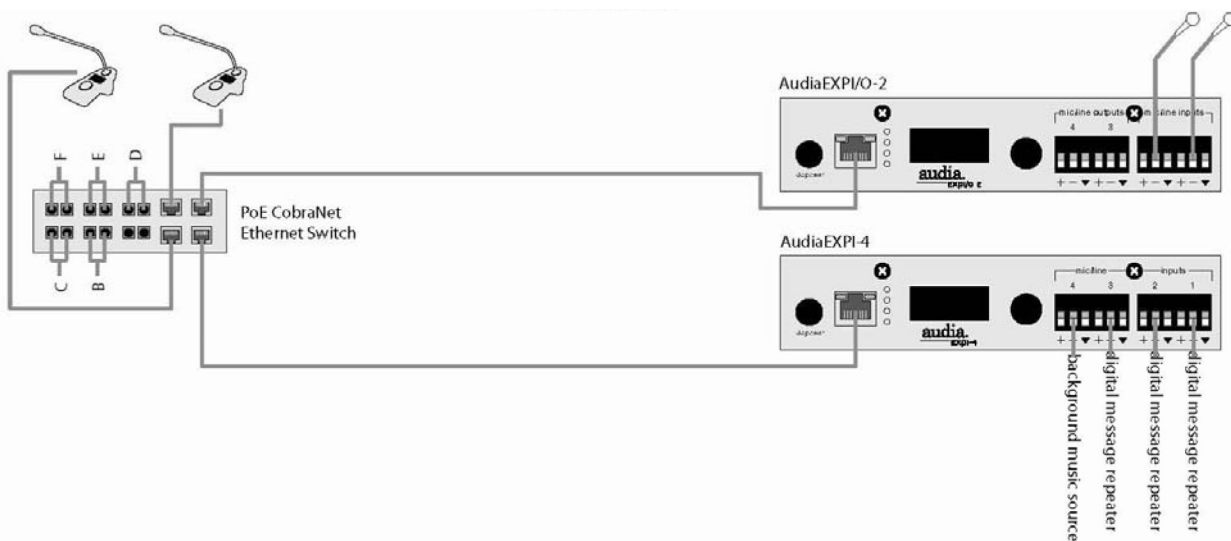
F E D

C B

PoE CobraNet Ethernet Switch

AudiaEXPI/O-2

mic/line outputs mic/line inputs

4 3

audia EXPI/O 2

+ − + − + − + −

AudiaEXPI-4

mic/line inputs

4 3 2 1

audia EXPI-4

+ − + − + − + −

background music source

digital message repeater

digital message repeater

digital message repeater